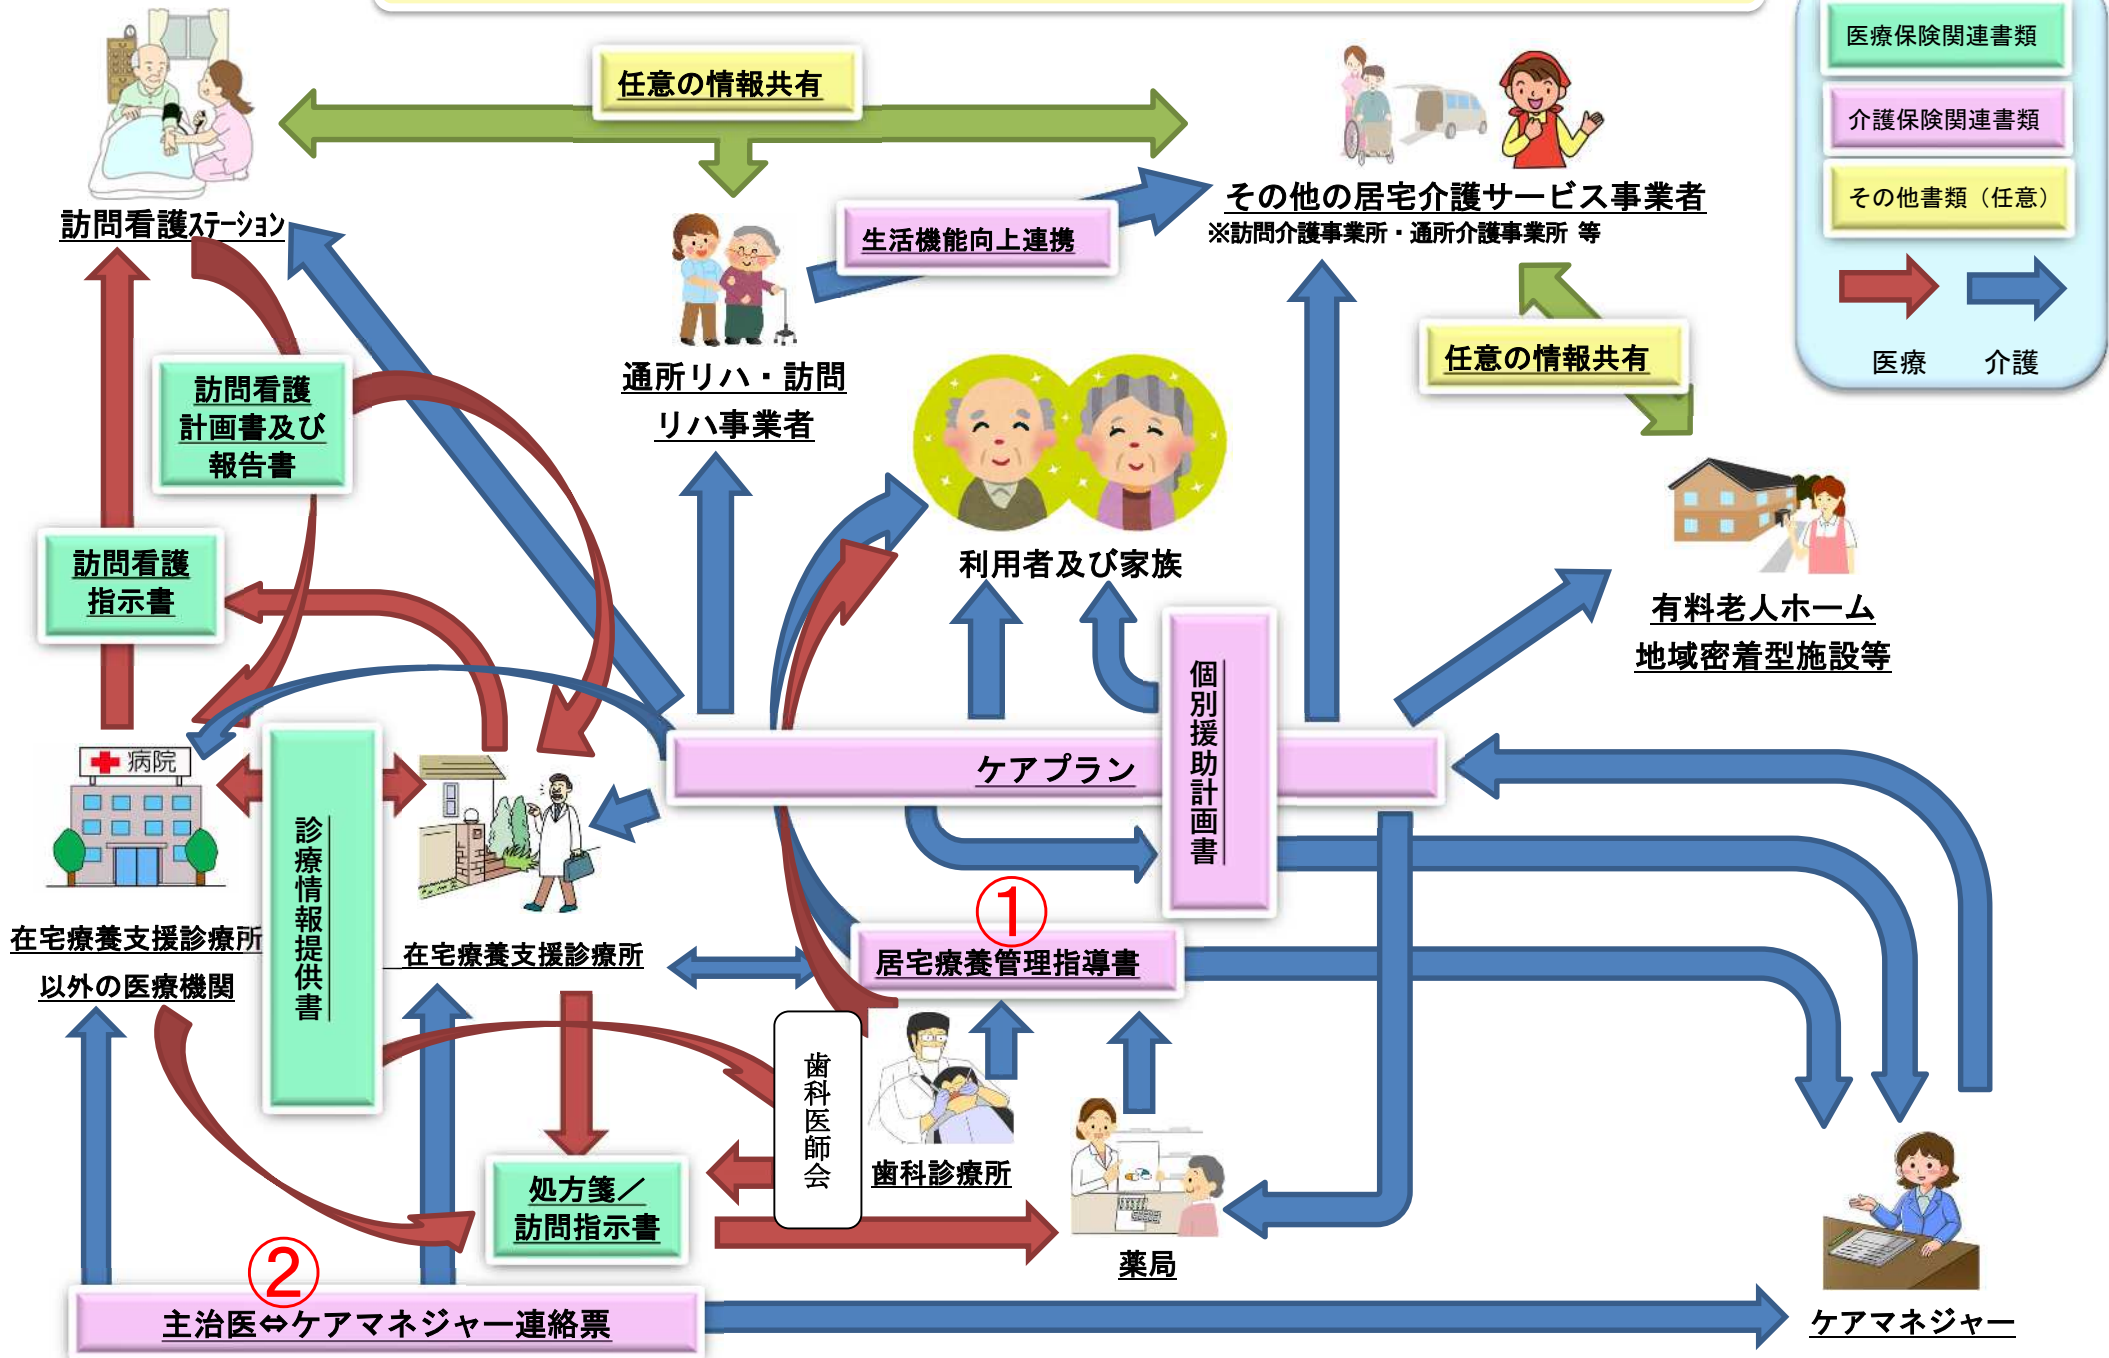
任意の情報共有

医療保険関連書類

介護保険関連書類

その他書類（任意）

医療　介護

訪問看護ｽﾃｰｼｮﾝ

生活機能向上連携

その他の居宅介護サービス事業者
※訪問介護事業所・通所介護事業所 等

通所リハ・訪問リハ事業者

任意の情報共有

訪問看護計画書及び報告書

利用者及び家族

訪問看護指示書

有料老人ホーム
地域密着型施設等

個別援助計画書

ケアプラン

病院

診療情報提供書

在宅療養支援診療所以外の医療機関

在宅療養支援診療所

①

居宅療養管理指導書

歯科医師会

歯科診療所

処方箋／訪問指示書

薬局

②

主治医⇔ケアマネジャー連絡票

ケアマネジャー